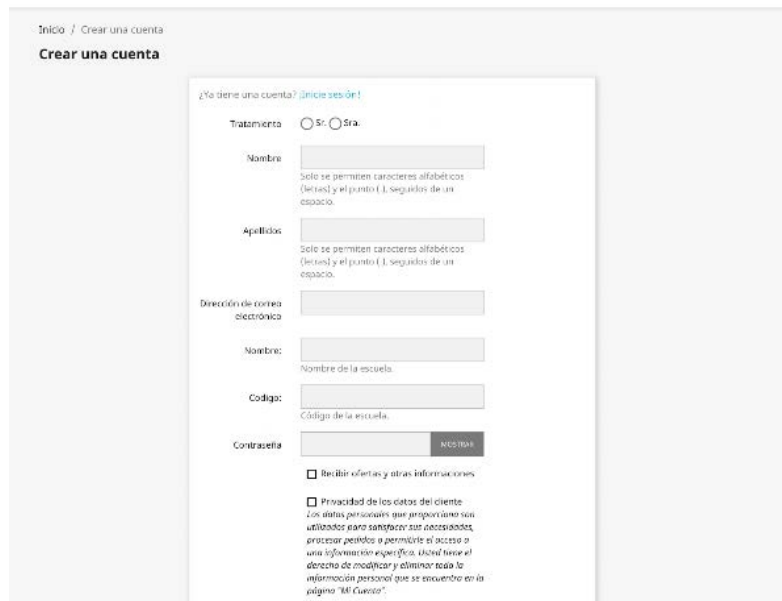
Inicio / Crear una cuenta

Crear una cuenta

¿Ya tiene una cuenta? ¡Inicie sesión!

Tratamiento
Sr.
Sra.

Nombre
Solo se permiten caracteres alfabéticos (letras) y el punto (.), seguidos de un espacio.

Apellidos
Solo se permiten caracteres alfabéticos (letras) y el punto (.), seguidos de un espacio.

Dirección de correo electrónico

Nombre:
Nombre de la escuela.

Codigo:
Código de la escuela.

Contraseña
MOSTRAR

Recibir ofertas y otras informaciones

Privacidad de los datos del cliente
Los datos personales que proporciona son utilizados para satisfacer sus necesidades, procesar pedidos o permitirle el acceso a una información específica. Usted tiene el derecho de modificar y eliminar toda la información personal que se encuentra en la página "Mi Cuenta".